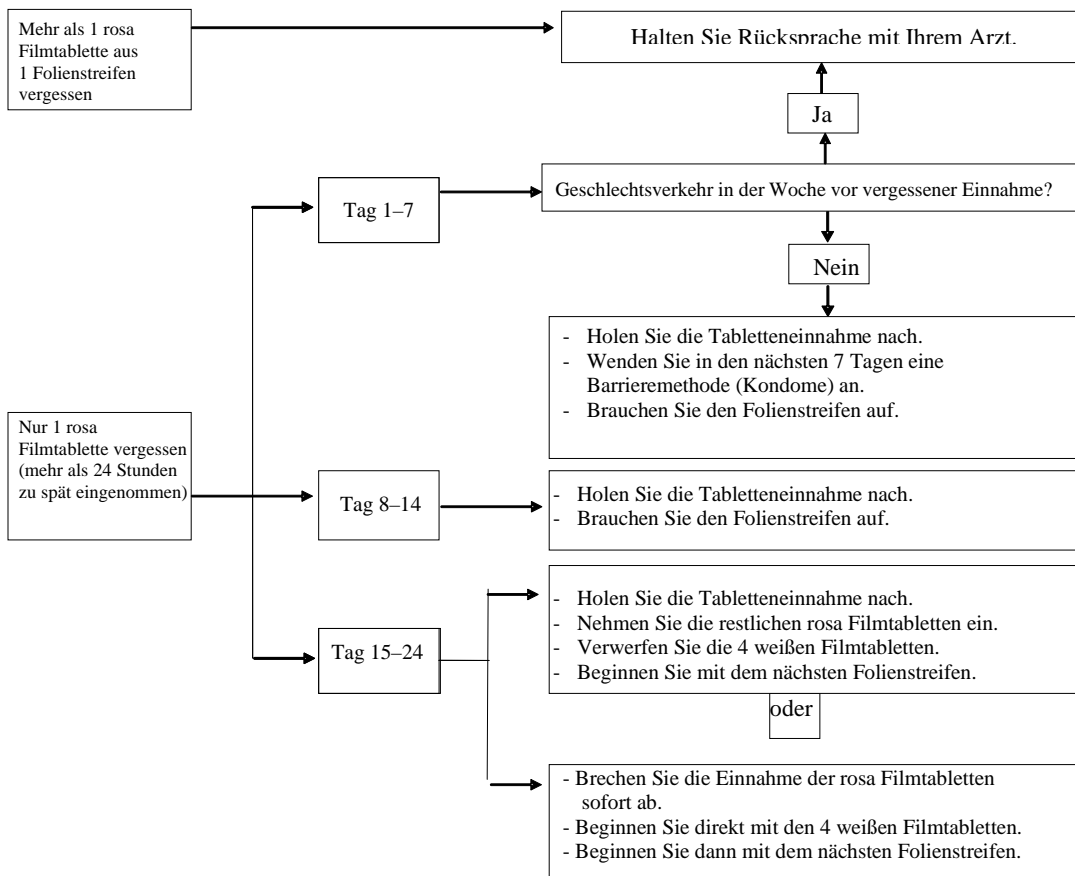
Mehr als 1 rosa Filmtablette aus 1 Folienstreifen vergessen

Halten Sie Rücksprache mit Ihrem Arzt.

Ja

Tag 1–7

Geschlechtsverkehr in der Woche vor vergessener Einnahme?

Nein

- Holen Sie die Tabletteneinnahme nach.
- Wenden Sie in den nächsten 7 Tagen eine Barrieremethode (Kondome) an.
- Brauchen Sie den Folienstreifen auf.

Nur 1 rosa Filmtablette vergessen (mehr als 24 Stunden zu spät eingenommen)

Tag 8–14

- Holen Sie die Tabletteneinnahme nach.
- Brauchen Sie den Folienstreifen auf.

Tag 15–24

- Holen Sie die Tabletteneinnahme nach.
- Nehmen Sie die restlichen rosa Filmtabletten ein.
- Verwerfen Sie die 4 weißen Filmtabletten.
- Beginnen Sie mit dem nächsten Folienstreifen.

oder

- Brechen Sie die Einnahme der rosa Filmtabletten sofort ab.
- Beginnen Sie direkt mit den 4 weißen Filmtabletten.
- Beginnen Sie dann mit dem nächsten Folienstreifen.